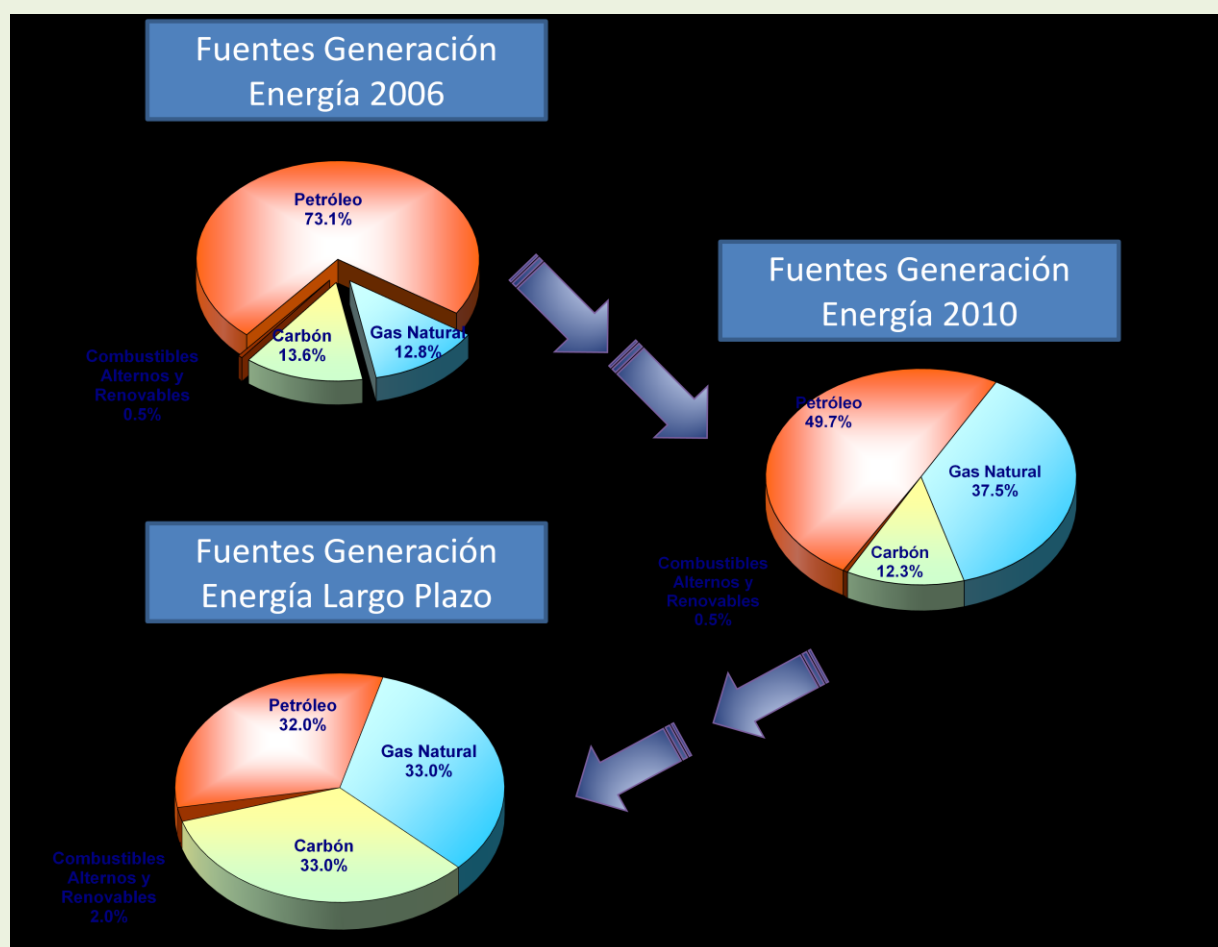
Fuentes Generación Energía 2006

Petróleo
73.1%

Carbón
13.6%

Gas Natural
12.8%

Combustibles Alternos y Renovables
0.5%

Fuentes Generación Energía 2010

Petróleo
49.7%

Gas Natural
37.5%

Carbón
12.3%

Combustibles Alternos y Renovables
0.5%

Fuentes Generación Energía Largo Plazo

Petróleo
32.0%

Gas Natural
33.0%

Carbón
33.0%

Combustibles Alternos y Renovables
2.0%